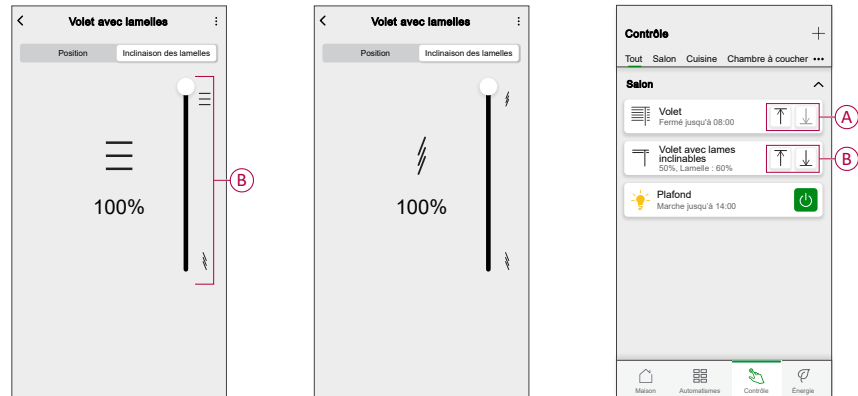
Volet avec lamelles

Position | Inclinaison des lamelles

100%

B

Volet avec lamelles

Position | Inclinaison des lamelles

100%

Contrôle

Tout Salon Cuisine Chambre à coucher •••

Salon

Volet
Fermé jusqu'à 08:00

A

Volet avec lames inclinables
50%, Lamelle : 60%

B

Plafond
Marche jusqu'à 14:00

Maison Automatismes Contrôle Énergie